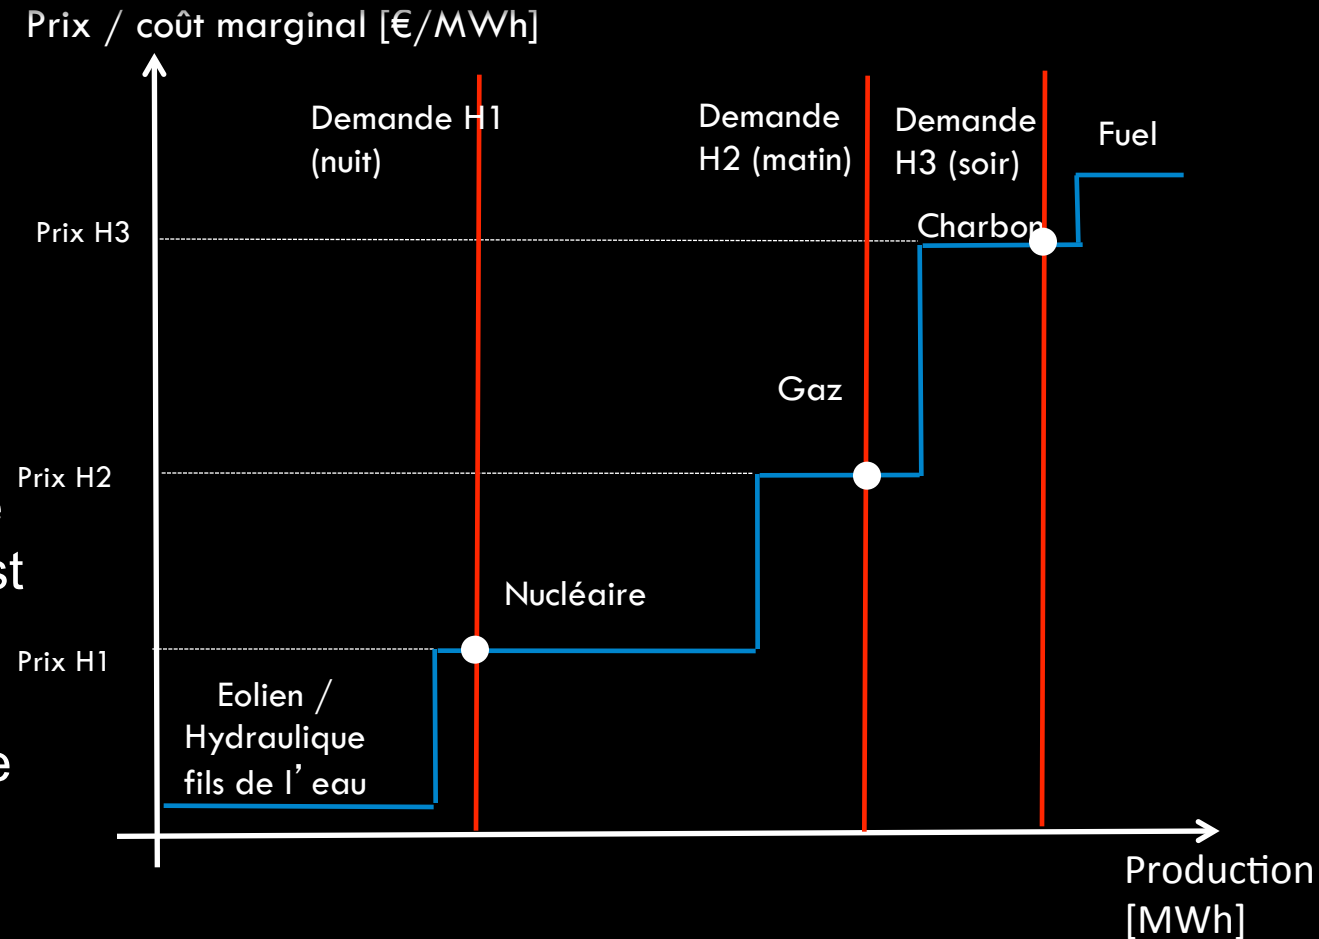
Prix / coût marginal [€/MWh]

Demande H1 (nuit)

Demande H2 (matin)

Demande H3 (soir)

Fuel

Prix H3

Charbon

Gaz

Prix H2

st

Nucléaire

Prix H1

Eolien / Hydraulique fils de l’eau

e

Production [MWh]